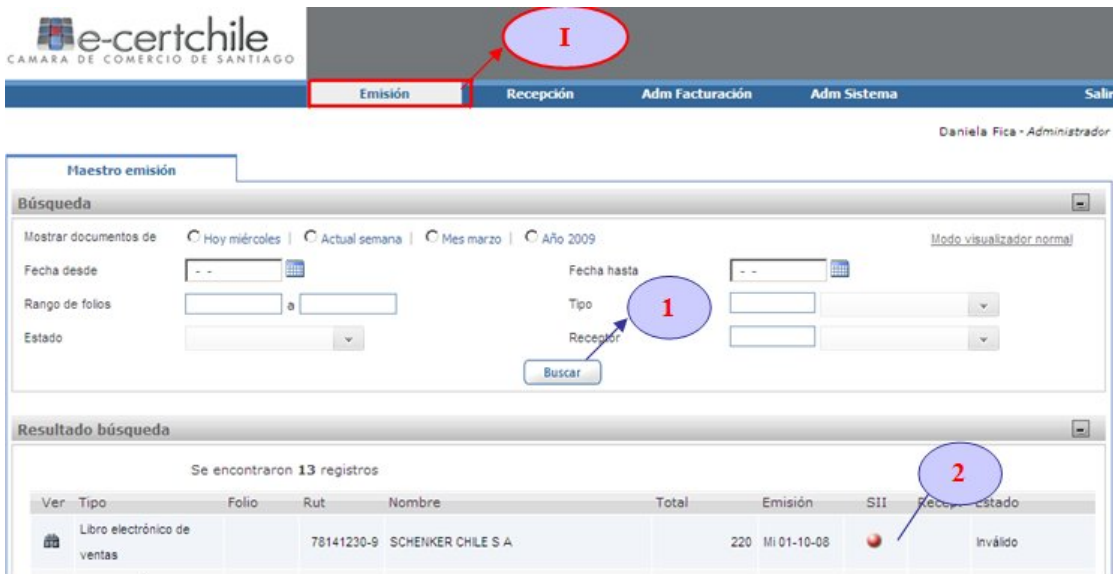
e-certchile
CAMARA DE COMERCIO DE SANTIAGO

I

Emisión | Recepción | Adm Facturación | Adm Sistema | Salir

Daniela Fica - Administrador

Maestro emisión

Búsqueda

Mostrar documentos de  Hoy miércoles |  Actual semana |  Mes marzo |  Año 2009

Modo visualizador normal

Fecha desde - -

Fecha hasta - -

Rango de folios a

Tipo

1

Estado

Receptor

Buscar

Resultado búsqueda

2

Se encontraron 13 registros

| Ver | Tipo | Folio | Rut | Nombre | Total | Emisión | SII | Recep | Estado |
|---|---|---|---|---|---|---|---|---|---|
| | Libro electrónico de ventas | | 78141230-9 | SCHENKER CHILE S A | 220 | Mi 01-10-08 | | | Inválido |